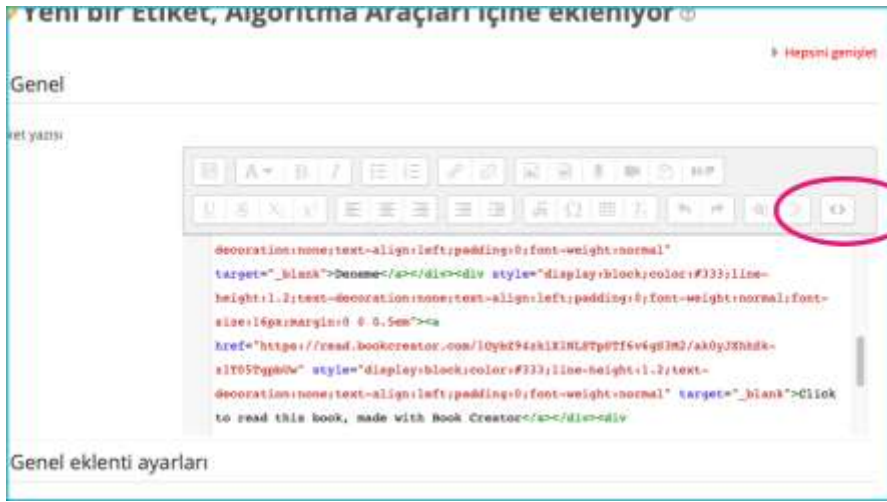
Yeni bir Etiket, Algoritma Araçları içine ekleniyor

▸ Hepsini genişlet

Genel

ket yazısı

decoration:none;text-align:left;padding:0;font-weight:normal" target="_blank">Deneme</a></div><div style="display:block;color:#333;line-height:1.2;text-decoration:none;text-align:left;padding:0;font-weight:normal;font-size:16px;margin:0 0 0.5em"><a href="https://read.bookcreator.com/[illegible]" style="display:block;color:#333;line-height:1.2;text-decoration:none;text-align:left;padding:0;font-weight:normal" target="_blank">Click to read this book, made with Book Creator</a></div><div

Genel eklenti ayarları